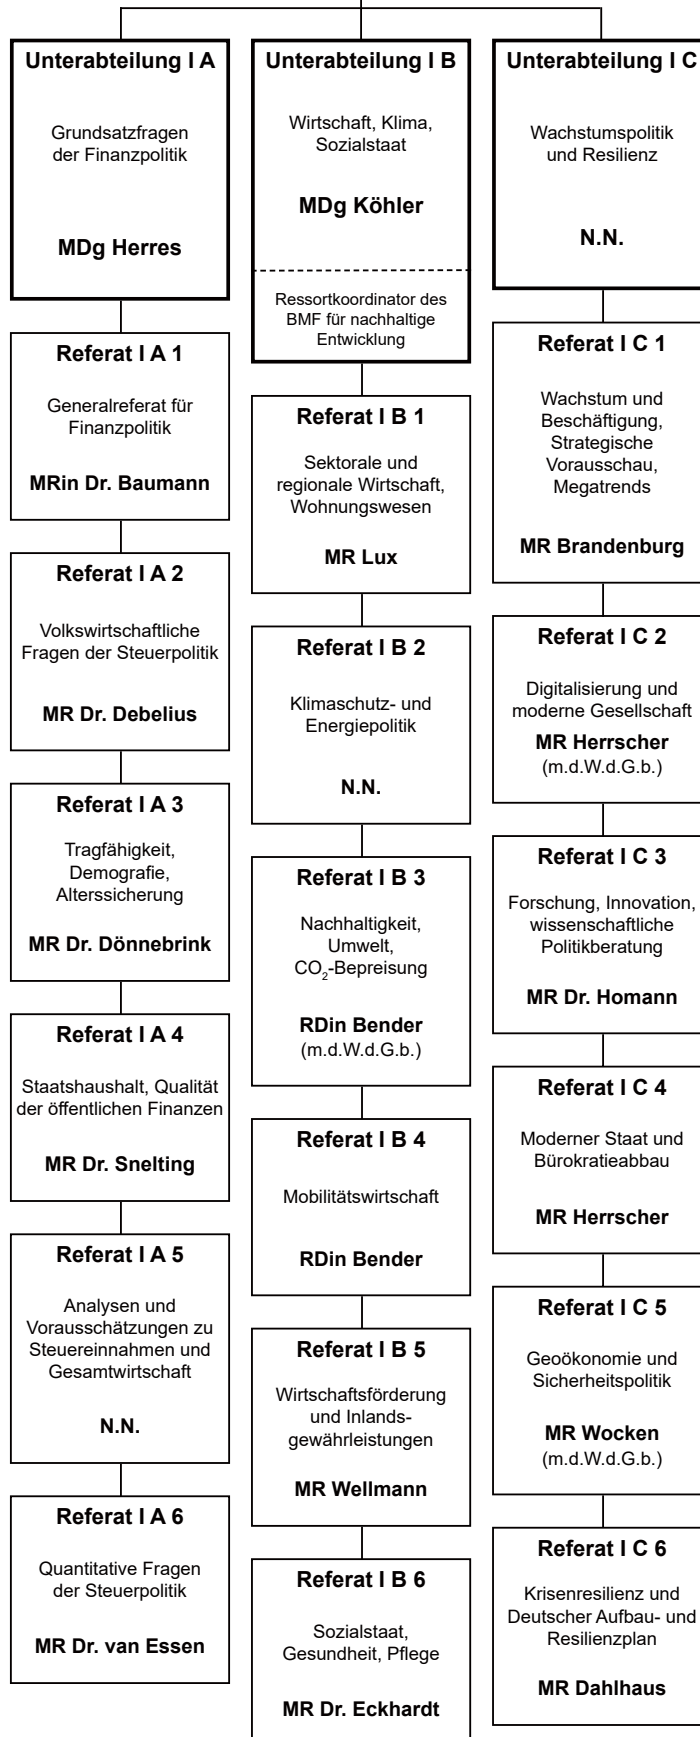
Unterabteilung I A

Grundsatzfragen der Finanzpolitik

MDg Herres

Referat I A 1

Generalreferat für Finanzpolitik

MRin Dr. Baumann

Referat I A 2

Volkswirtschaftliche Fragen der Steuerpolitik

MR Dr. Debelius

Referat I A 3

Tragfähigkeit, Demografie, Alterssicherung

MR Dr. Dönnebrink

Referat I A 4

Staatshaushalt, Qualität der öffentlichen Finanzen

MR Dr. Snelting

Referat I A 5

Analysen und Vorausschätzungen zu Steuereinnahmen und Gesamtwirtschaft

N.N.

Referat I A 6

Quantitative Fragen der Steuerpolitik

MR Dr. van Essen

Unterabteilung I B

Wirtschaft, Klima, Sozialstaat

MDg Köhler

Ressortkoordinator des BMF für nachhaltige Entwicklung

Referat I B 1

Sektorale und regionale Wirtschaft, Wohnungswesen

MR Lux

Referat I B 2

Klimaschutz- und Energiepolitik

N.N.

Referat I B 3

Nachhaltigkeit, Umwelt, $CO_2$-Bepreisung

RDin Bender
(m.d.W.d.G.b.)

Referat I B 4

Mobilitätswirtschaft

RDin Bender

Referat I B 5

Wirtschaftsförderung und Inlandsgewährleistungen

MR Wellmann

Referat I B 6

Sozialstaat, Gesundheit, Pflege

MR Dr. Eckhardt

Unterabteilung I C

Wachstumspolitik und Resilienz

N.N.

Referat I C 1

Wachstum und Beschäftigung, Strategische Vorausschau, Megatrends

MR Brandenburg

Referat I C 2

Digitalisierung und moderne Gesellschaft

MR Herrscher
(m.d.W.d.G.b.)

Referat I C 3

Forschung, Innovation, wissenschaftliche Politikberatung

MR Dr. Homann

Referat I C 4

Moderner Staat und Bürokratieabbau

MR Herrscher

Referat I C 5

Geoökonomie und Sicherheitspolitik

MR Wocken
(m.d.W.d.G.b.)

Referat I C 6

Krisenresilienz und Deutscher Aufbau- und Resilienzplan

MR Dahlhaus